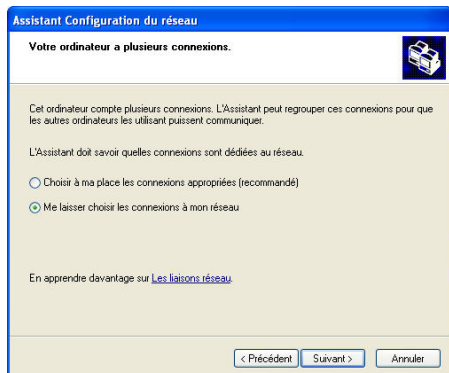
Assistant Configuration du réseau

Votre ordinateur a plusieurs connexions.

Cet ordinateur compte plusieurs connexions. L'Assistant peut regrouper ces connexions pour que les autres ordinateurs les utilisant puissent communiquer.

L'Assistant doit savoir quelles connexions sont dédiées au réseau.

Choisir à ma place les connexions appropriées (recommandé)

Me laisser choisir les connexions à mon réseau

En apprendre davantage sur Les liaisons réseau.

< Précédent Suivant > Annuler